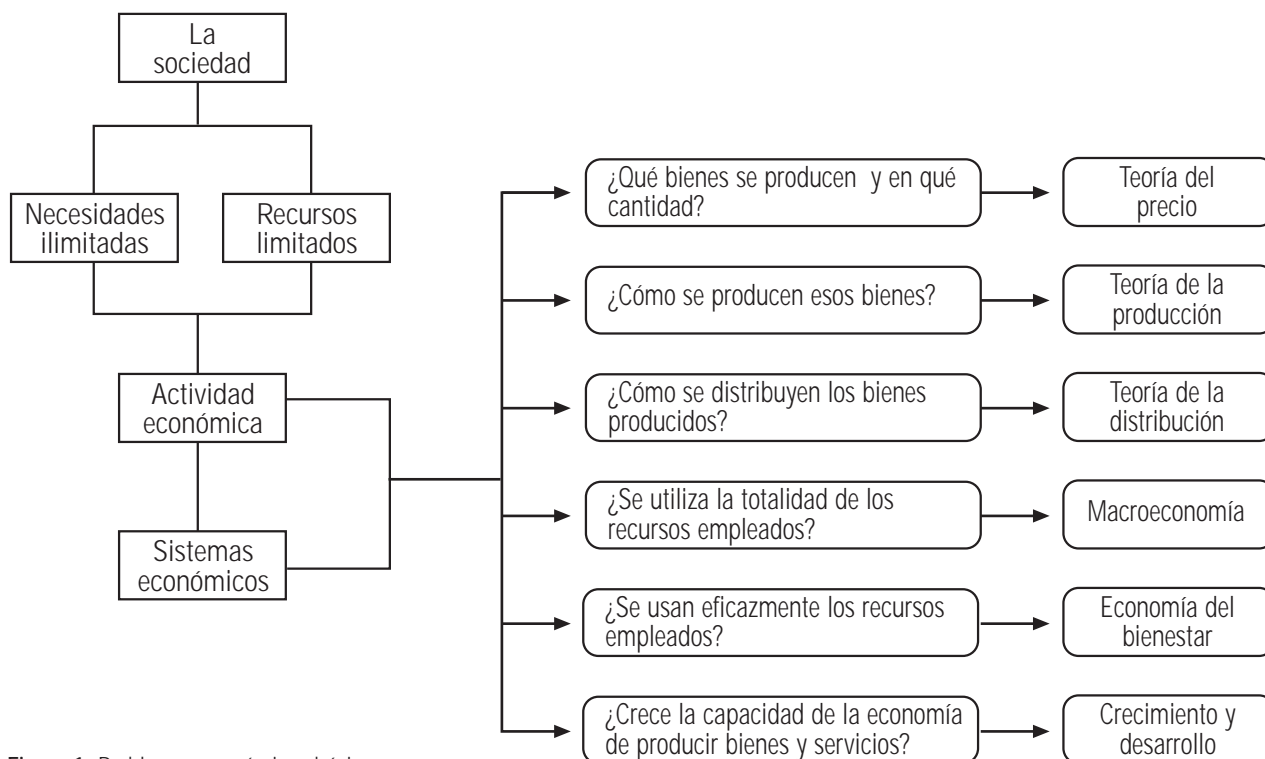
La sociedad

Necesidades ilimitadas

Recursos limitados

Actividad económica

Sistemas económicos

¿Qué bienes se producen y en qué cantidad?

Teoría del precio

¿Cómo se producen esos bienes?

Teoría de la producción

¿Cómo se distribuyen los bienes producidos?

Teoría de la distribución

¿Se utiliza la totalidad de los recursos empleados?

Macroeconomía

¿Se usan eficazmente los recursos empleados?

Economía del bienestar

¿Crece la capacidad de la economía de producir bienes y servicios?

Crecimiento y desarrollo

Figura 1. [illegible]